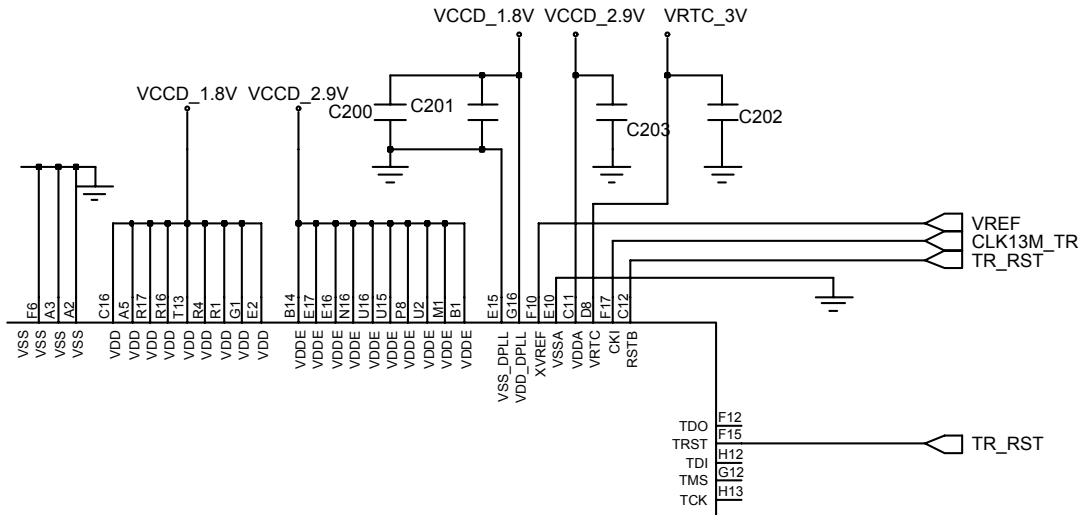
VCCD_1.8V VCCD_2.9V VRTC_3V

VCCD_1.8V VCCD_2.9V

C200 C201 C203 C202

VREF
CLK13M_TR
TR_RST

F6 A3 A2
VSS VSS VSS VSS

C16 A5 R17 R16 T13 R4 R1 G1 E2
VDD VDD VDD VDD VDD VDD VDD VDD VDD

B14 E17 E16 N16 U16 U15 P8 U2 M1 B1
VDDE VDDE VDDE VDDE VDDE VDDE VDDE VDDE VDDE VDDE

E15 G16 F10 E10 C11 D8 F17 C12
VSS_DPLL VDD_DPLL XVREF VSSA VDDA VRTC CKI RSTB

TDO F12
TRST F15
TDI H12
TMS G12
TCK H13

TR_RST